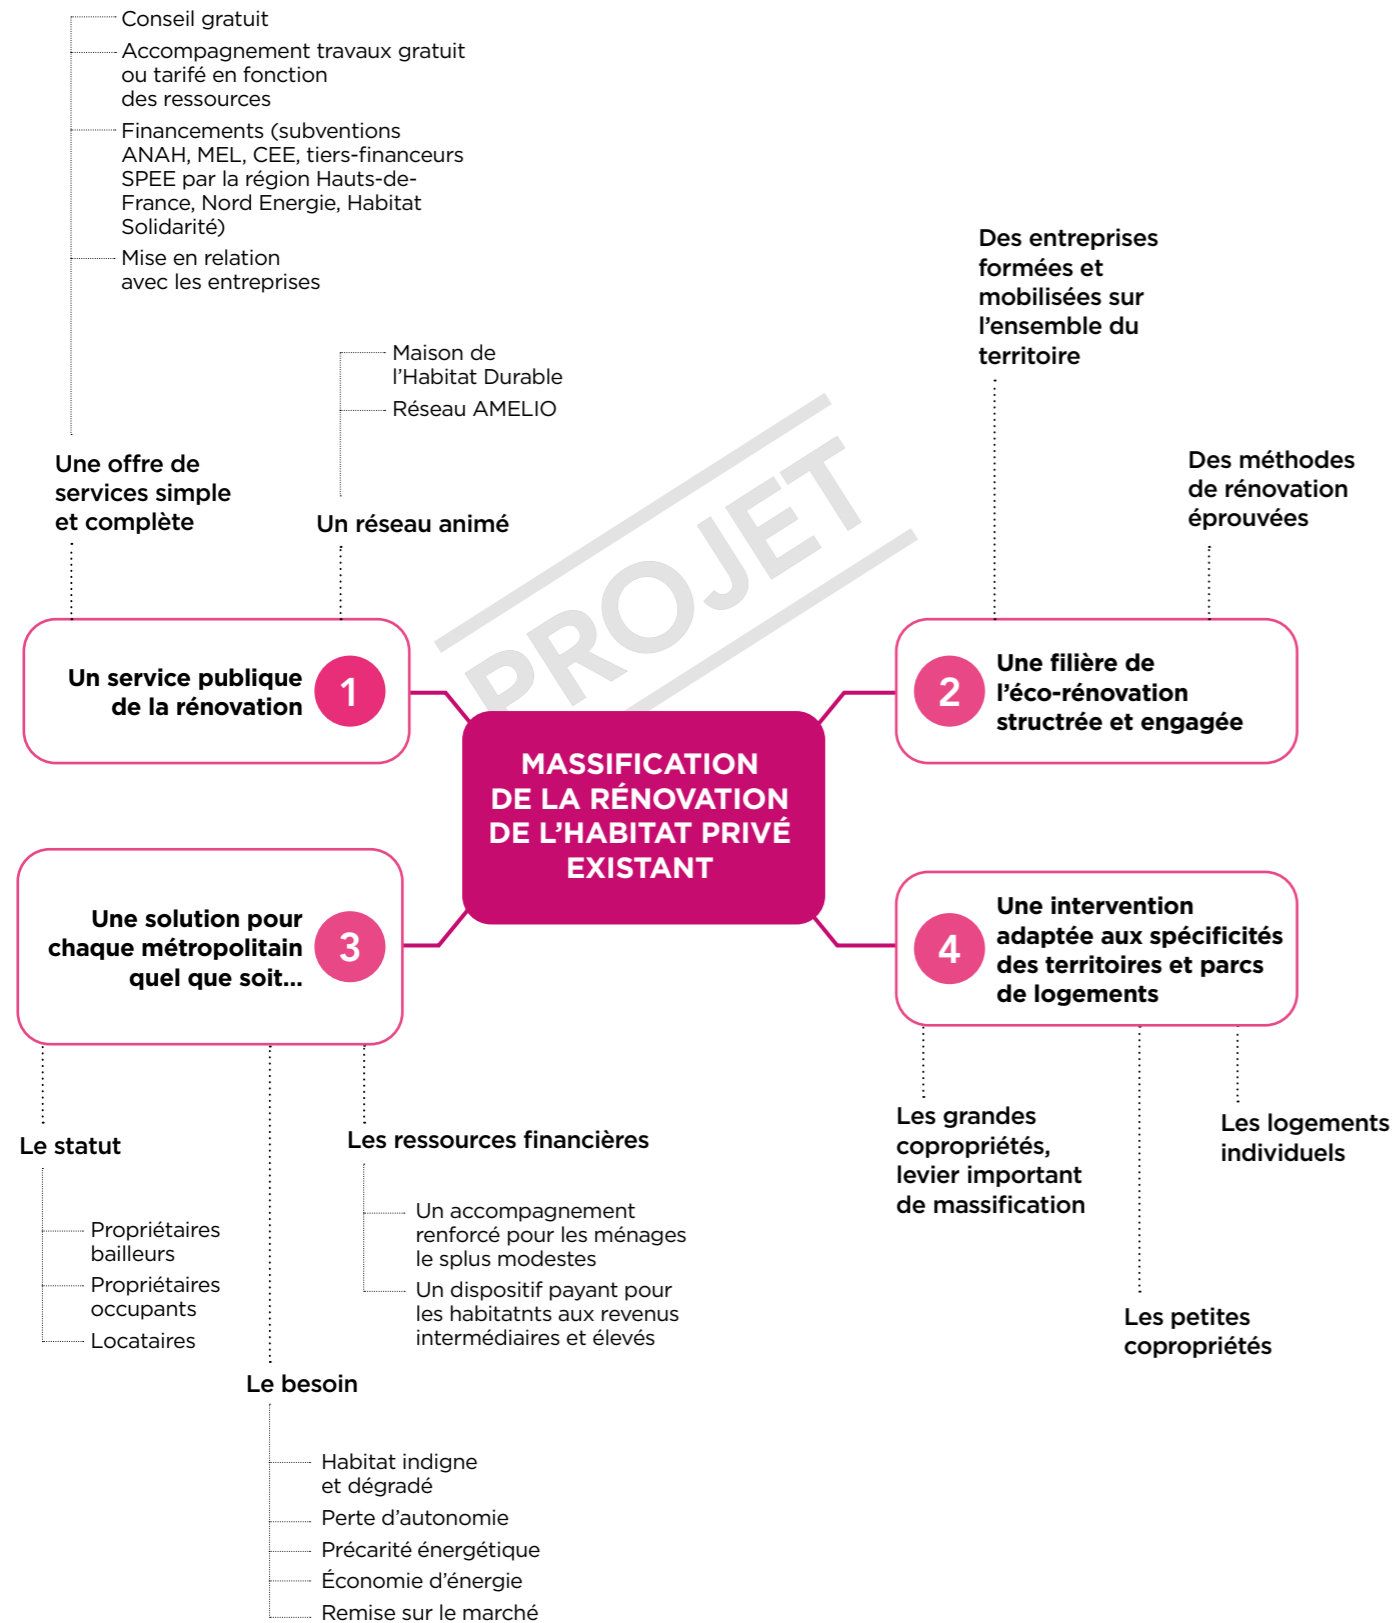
Conseil gratuit

Accompagnement travaux gratuit ou tarifé en fonction des ressources

Financements (subventions ANAH, MEL, CEE, tiers-financeurs SPEE par la région Hauts-de-France, Nord Energie, Habitat Solidarité)

Mise en relation avec les entreprises

Une offre de services simple et complète

Maison de l'Habitat Durable

Réseau AMELIO

Un réseau animé

Des entreprises formées et mobilisées sur l'ensemble du territoire

Des méthodes de rénovation éprouvées

PROJET

Un service publique de la rénovation 1

MASSIFICATION DE LA RÉNOVATION DE L'HABITAT PRIVÉ EXISTANT

2 Une filière de l'éco-rénovation structrée et engagée

Une solution pour chaque métropolitain quel que soit... 3

4 Une intervention adaptée aux spécificités des territoires et parcs de logements

Le statut

Propriétaires bailleurs

Propriétaires occupants

Locataires

Les ressources financières

Un accompagnement renforcé pour les ménages le splus modestes

Un dispositif payant pour les habitatnts aux revenus intermédiaires et élevés

Le besoin

Habitat indigne et dégradé

Perte d'autonomie

Précarité énergétique

Économie d'énergie

Remise sur le marché

Les grandes copropriétés, levier important de massification

Les logements individuels

Les petites copropriétés